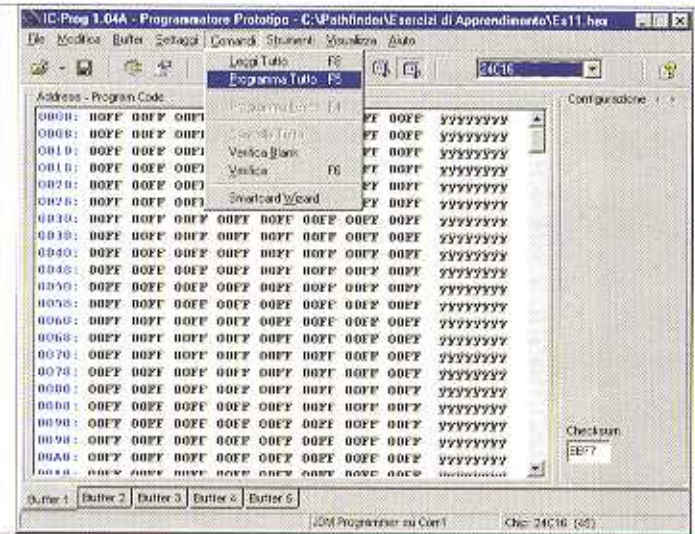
IC-Prog 1.04A - Programmatore Prototipo - C:\Pathfinder\Esercizi di Apprendimento\Es11.hex

File Modifica Buffer Settaggi Comandi Strumenti Visualizza Aiuto

24C16

Address - Program Code

Leggi Tutto F8
Programma Tutto F5
Programma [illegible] F4
Cancella Tutto
Verifica Blank
Verifica F6
Smartcard Wizard

Configurazione

| | | | | | | | | |
|---|---|---|---|---|---|---|---|---|
| 0000: | 00FF | 00FF | 00F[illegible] | | | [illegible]FF | 00FF | ÿÿÿÿÿÿÿÿ |
| 0008: | 00FF | 00FF | 00F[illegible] | | | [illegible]FF | 00FF | ÿÿÿÿÿÿÿÿ |
| 0010: | 00FF | 00FF | 00F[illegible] | | | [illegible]FF | 00FF | ÿÿÿÿÿÿÿÿ |
| 0018: | 00FF | 00FF | 00F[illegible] | | | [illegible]FF | 00FF | ÿÿÿÿÿÿÿÿ |
| 0020: | 00FF | 00FF | 00F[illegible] | | | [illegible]FF | 00FF | ÿÿÿÿÿÿÿÿ |
| 0028: | 00FF | 00FF | 00F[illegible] | | | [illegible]FF | 00FF | ÿÿÿÿÿÿÿÿ |
| 0030: | 00FF | 00FF | 00FF | 00FF | 00FF | 00FF | 00FF | ÿÿÿÿÿÿÿÿ |
| 0038: | 00FF | 00FF | 00FF | 00FF | 00FF | 00FF | 00FF | ÿÿÿÿÿÿÿÿ |
| 0040: | 00FF | 00FF | 00FF | 00FF | 00FF | 00FF | 00FF | ÿÿÿÿÿÿÿÿ |
| 0048: | 00FF | 00FF | 00FF | 00FF | 00FF | 00FF | 00FF | ÿÿÿÿÿÿÿÿ |
| 0050: | 00FF | 00FF | 00FF | 00FF | 00FF | 00FF | 00FF | ÿÿÿÿÿÿÿÿ |
| 0058: | 00FF | 00FF | 00FF | 00FF | 00FF | 00FF | 00FF | ÿÿÿÿÿÿÿÿ |
| 0060: | 00FF | 00FF | 00FF | 00FF | 00FF | 00FF | 00FF | ÿÿÿÿÿÿÿÿ |
| 0068: | 00FF | 00FF | 00FF | 00FF | 00FF | 00FF | 00FF | ÿÿÿÿÿÿÿÿ |
| 0070: | 00FF | 00FF | 00FF | 00FF | 00FF | 00FF | 00FF | ÿÿÿÿÿÿÿÿ |
| 0078: | 00FF | 00FF | 00FF | 00FF | 00FF | 00FF | 00FF | ÿÿÿÿÿÿÿÿ |
| 0080: | 00FF | 00FF | 00FF | 00FF | 00FF | 00FF | 00FF | ÿÿÿÿÿÿÿÿ |
| 0088: | 00FF | 00FF | 00FF | 00FF | 00FF | 00FF | 00FF | ÿÿÿÿÿÿÿÿ |
| 0090: | 00FF | 00FF | 00FF | 00FF | 00FF | 00FF | 00FF | ÿÿÿÿÿÿÿÿ |
| 0098: | 00FF | 00FF | 00FF | 00FF | 00FF | 00FF | 00FF | ÿÿÿÿÿÿÿÿ |
| 00A0: | 00FF | 00FF | 00FF | 00FF | 00FF | 00FF | 00FF | ÿÿÿÿÿÿÿÿ |
| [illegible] | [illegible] | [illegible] | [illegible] | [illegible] | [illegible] | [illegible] | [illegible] | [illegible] |

Checksum
EEF7

Buffer 1 Buffer 2 Buffer 3 Buffer 4 Buffer 5

JDM Programmer su Com1 Chip: 24C16 (45)